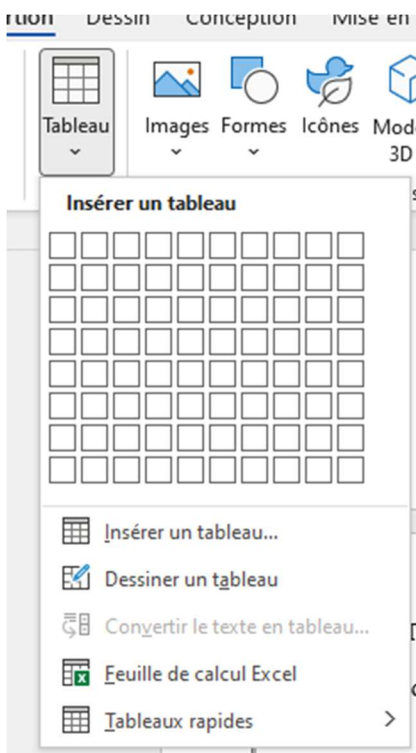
rtion Dessin Conception Mise en

Tableau

Images Formes Icônes Mode 3D

Insérer un tableau

Insérer un tableau...

Dessiner un tableau

Convertir le texte en tableau...

Feuille de calcul Excel

Tableaux rapides